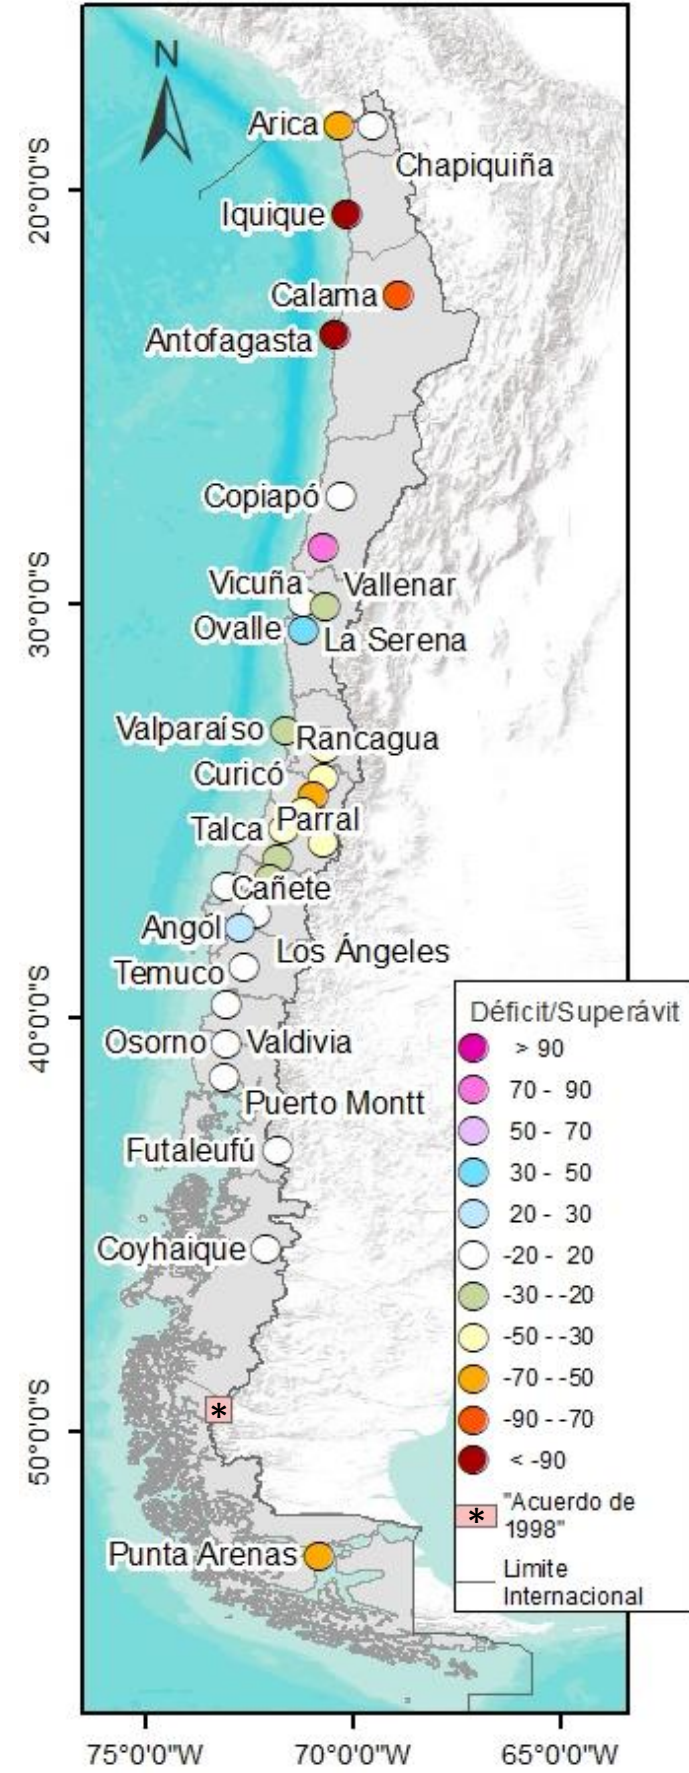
N

Arica
Chapiquiña
Iquique
Calama
Antofagasta
Copiapó
Vicuña
Vallenar
Ovalle
La Serena
Valparaíso
Rancagua
Curicó
Parral
Talca
Cañete
Angol
Los Ángeles
Temuco
Osorno
Valdivia
Puerto Montt
Futaleufú
Coyhaique
Punta Arenas

20°0'0"S
30°0'0"S
40°0'0"S
50°0'0"S

75°0'0"W
70°0'0"W
65°0'0"W

Déficit/Superávit
> 90
70 - 90
50 - 70
30 - 50
20 - 30
-20 - 20
-30 - -20
-50 - -30
-70 - -50
-90 - -70
< -90
"Acuerdo de 1998"
Limite Internacional